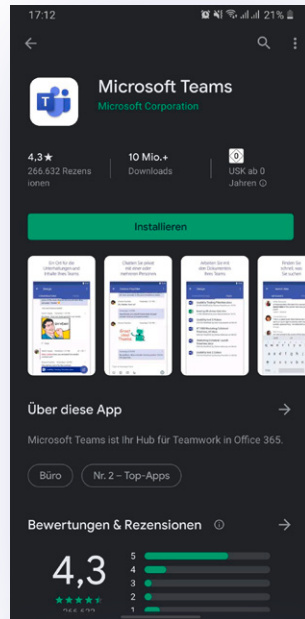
17:12 21 %

Microsoft Teams
Microsoft Corporation

4,3★
266.632 Rezensionen

10 Mio.+
Downloads

0
USK ab 0 Jahren

Installieren

Ein Ort für die Unterhaltungen und Inhalte Ihres Teams

Chatten Sie direkt mit einer oder mehreren Personen

Arbeiten Sie mit allen Dokumenten Ihres Teams

Finden Sie schnell, was Sie suchen

Über diese App

Microsoft Teams ist Ihr Hub für Teamwork in Office 365.

Büro

Nr. 2 – Top-Apps

Bewertungen & Rezensionen

4,3

5
4
3
2
1

266.632